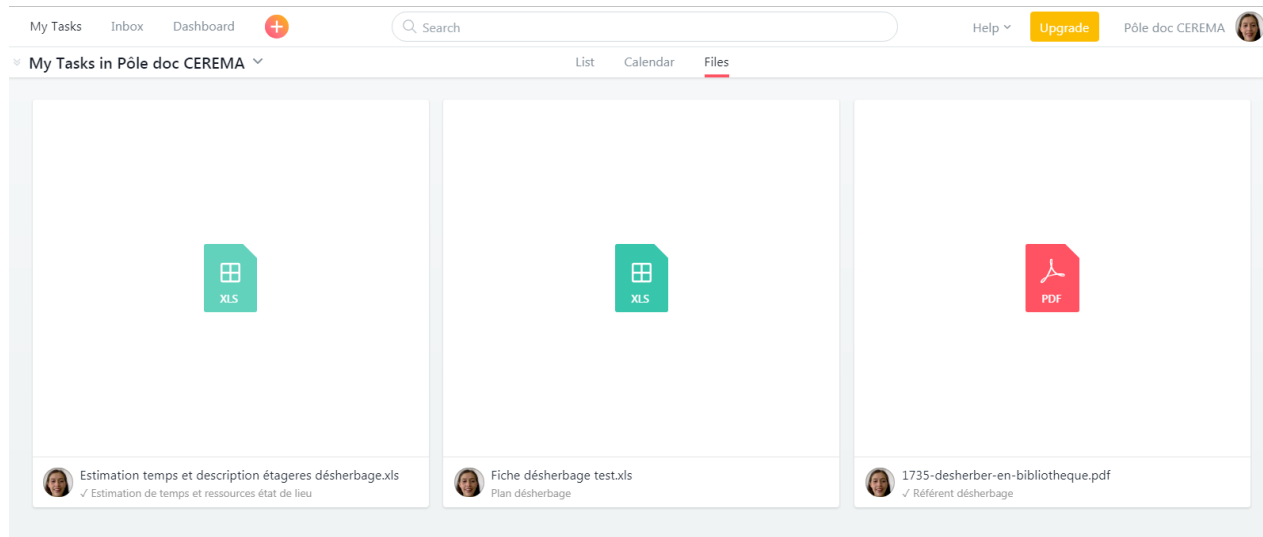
My Tasks Inbox Dashboard

Search

Help Upgrade Pôle doc CEREMA

My Tasks in Pôle doc CEREMA

List Calendar Files

XLS

Estimation temps et description étageres désherbage.xls
✓ Estimation de temps et ressources état de lieu

XLS

Fiche désherbage test.xls
Plan désherbage

PDF

1735-desherber-en-bibliotheque.pdf
✓ Référent désherbage